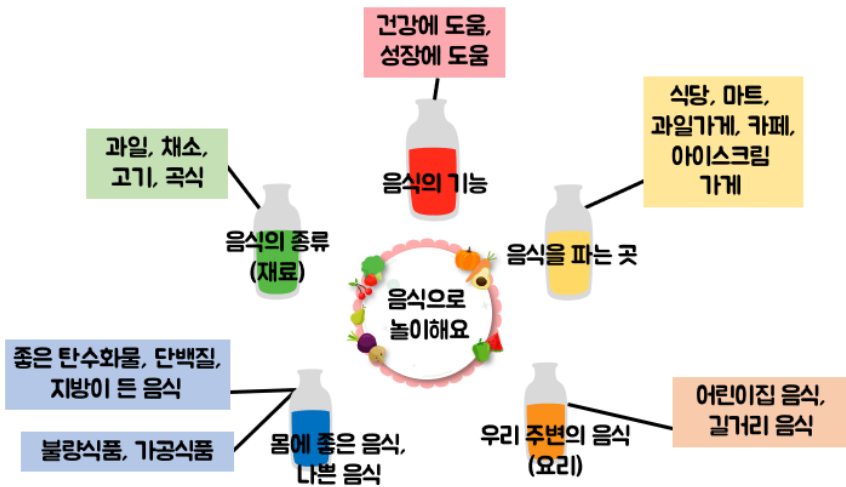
건강에 도움,
성장에 도움

과일, 채소,
고기, 곡식

음식의 기능

식당, 마트,
과일가게, 카페,
아이스크림
가게

음식의 종류
(재료)

음식을 파는 곳

음식으로
놀이해요

좋은 탄수화물, 단백질,
지방이 든 음식

불량식품, 가공식품

몸에 좋은 음식,
나쁜 음식

우리 주변의 음식
(요리)

어린이집 음식,
길거리 음식